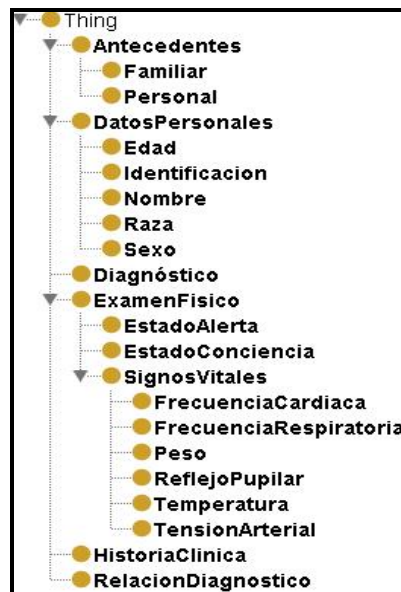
Thing
Antecedentes
Familiar
Personal
DatosPersonales
Edad
Identificacion
Nombre
Raza
Sexo
Diagnóstico
ExamenFisico
EstadoAlerta
EstadoConciencia
SignosVitales
FrecuenciaCardiaca
FrecuenciaRespiratoria
Peso
ReflejoPupilar
Temperatura
TensionArterial
HistoriaClinica
RelacionDiagnostico